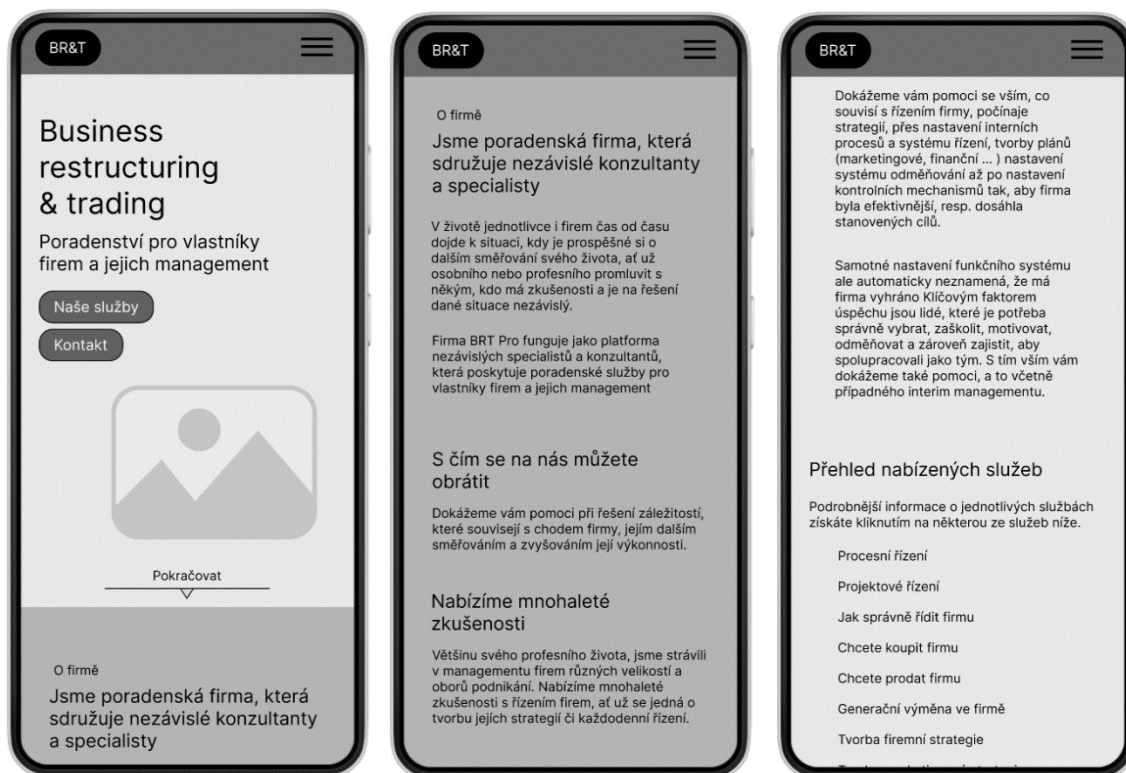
BR&T

Business restructuring & trading

Poradenství pro vlastníky firem a jejich management

Naše služby

Kontakt

Pokračovat

O firmě

Jsme poradenská firma, která sdružuje nezávislé konzultanty a specialisty

BR&T

O firmě

Jsme poradenská firma, která sdružuje nezávislé konzultanty a specialisty

V životě jednotlivce i firem čas od času dojde k situaci, kdy je prospěšné si o dalším směřování svého života, ať už osobního nebo profesního promluvit s někým, kdo má zkušenosti a je na řešení dané situace nezávislý.

Firma BRT Pro funguje jako platforma nezávislých specialistů a konzultantů, která poskytuje poradenské služby pro vlastníky firem a jejich management

S čím se na nás můžete obrátit

Dokážeme vám pomoci při řešení záležitostí, které souvisejí s chodem firmy, jejím dalším směřováním a zvyšováním její výkonnosti.

Nabízíme mnohaleté zkušenosti

Většinu svého profesního života, jsme strávili v managementu firem různých velikostí a oborů podnikání. Nabízíme mnohaleté zkušenosti s řízením firem, ať už se jedná o tvorbu jejích strategií či každodenní řízení.

BR&T

Dokážeme vám pomoci se vším, co souvisí s řízením firmy, počínaje strategií, přes nastavení interních procesů a systému řízení, tvorby plánů (marketingové, finanční ... ) nastavení systému odměňování až po nastavení kontrolních mechanismů tak, aby firma byla efektivnější, resp. dosáhla stanovených cílů.

Samotné nastavení funkčního systému ale automaticky neznamená, že má firma vyhráno Klíčovým faktorem úspěchu jsou lidé, které je potřeba správně vybrat, zaškolit, motivovat, odměňovat a zároveň zajistit, aby spolupracovali jako tým. S tím vším vám dokážeme také pomoci, a to včetně případného interim managementu.

Přehled nabízených služeb

Podrobnější informace o jednotlivých službách získáte kliknutím na některou ze služeb níže.

Procesní řízení

Projektové řízení

Jak správně řídit firmu

Chcete koupit firmu

Chcete prodat firmu

Generační výměna ve firmě

Tvorba firemní strategie

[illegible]